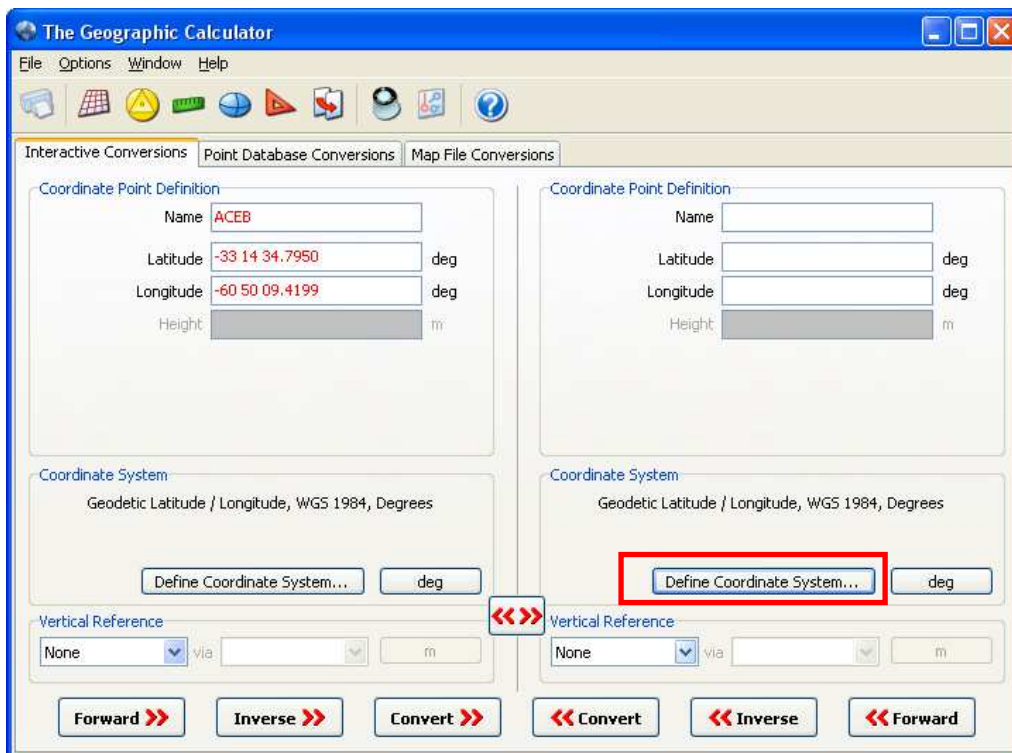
The Geographic Calculator

File Options Window Help

Interactive Conversions | Point Database Conversions | Map File Conversions

Coordinate Point Definition

Name ACEB

Latitude -33 14 34.7950 deg

Longitude -60 50 09.4199 deg

Height m

Coordinate System

Geodetic Latitude / Longitude, WGS 1984, Degrees

Define Coordinate System... deg

Vertical Reference

None via m

Coordinate Point Definition

Name

Latitude deg

Longitude deg

Height m

Coordinate System

Geodetic Latitude / Longitude, WGS 1984, Degrees

Define Coordinate System... deg

Vertical Reference

None via m

Forward Inverse Convert Convert Inverse Forward